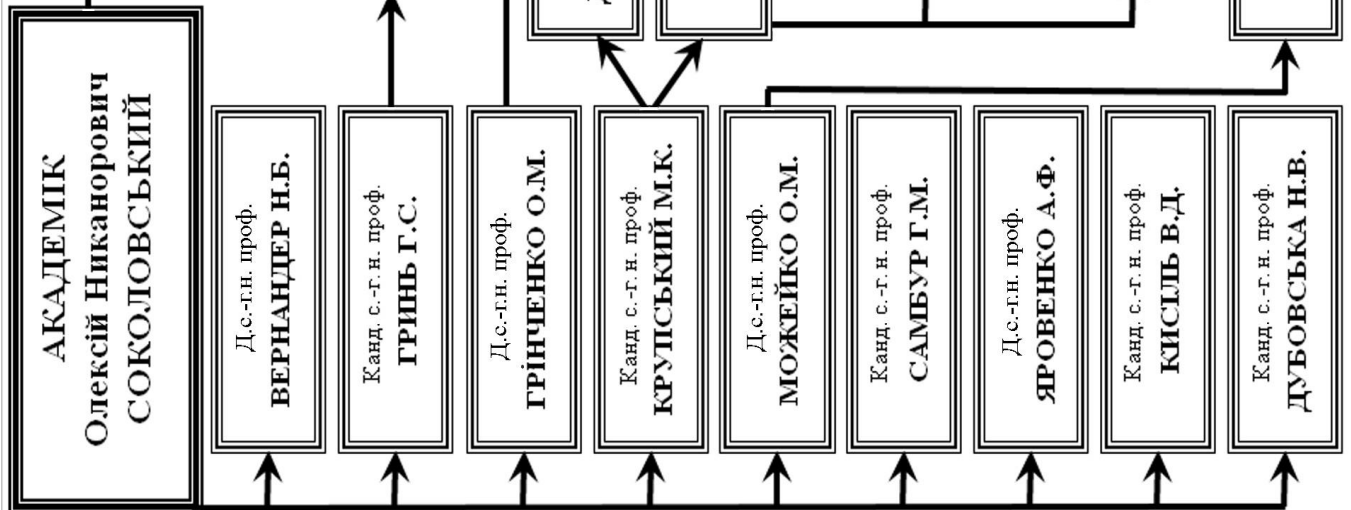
АКАДЕМІК
Олексій Никанорович
СОКОЛОВСЬКИЙ

Д.с.-г.н. проф.
ВЕРНАНДЕР Н.Б.

Канд. с.-г. н. проф.
ГРИНЬ Г.С.

Д.с.-г.н. проф.
ГРІНЧЕНКО О.М.

Канд. с.-г. н. проф.
КРУПСЬКИЙ М.К.

Д.с.-г.н. проф.
МОЖЕЙКО О.М.

Канд. с.-г. н. проф.
САМБУР Г.М.

Д.с.-г.н. проф.
ЯРОВЕНКО А.Ф.

Канд. с.-г. н. проф.
КИСІЛЬ В.Д.

Канд. с.-г. н. проф.
ДУБОВСЬКА Н.В.